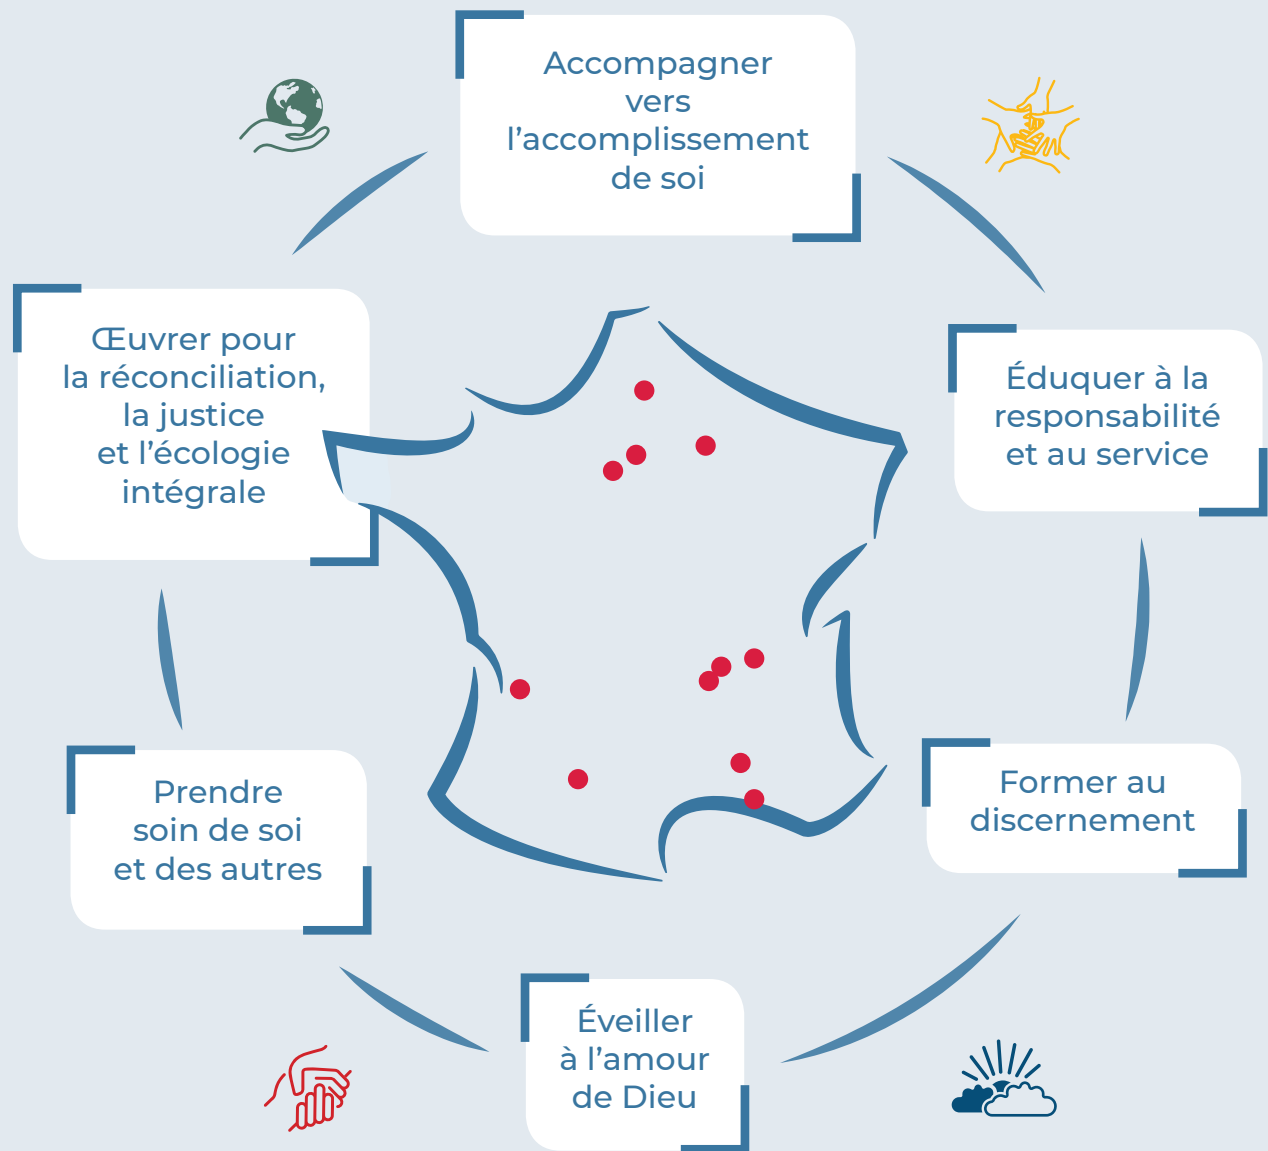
Accompagner vers l'accomplissement de soi

Éduquer à la responsabilité et au service

Former au discernement

Éveiller à l'amour de Dieu

Prendre soin de soi et des autres

Œuvrer pour la réconciliation, la justice et l'écologie intégrale